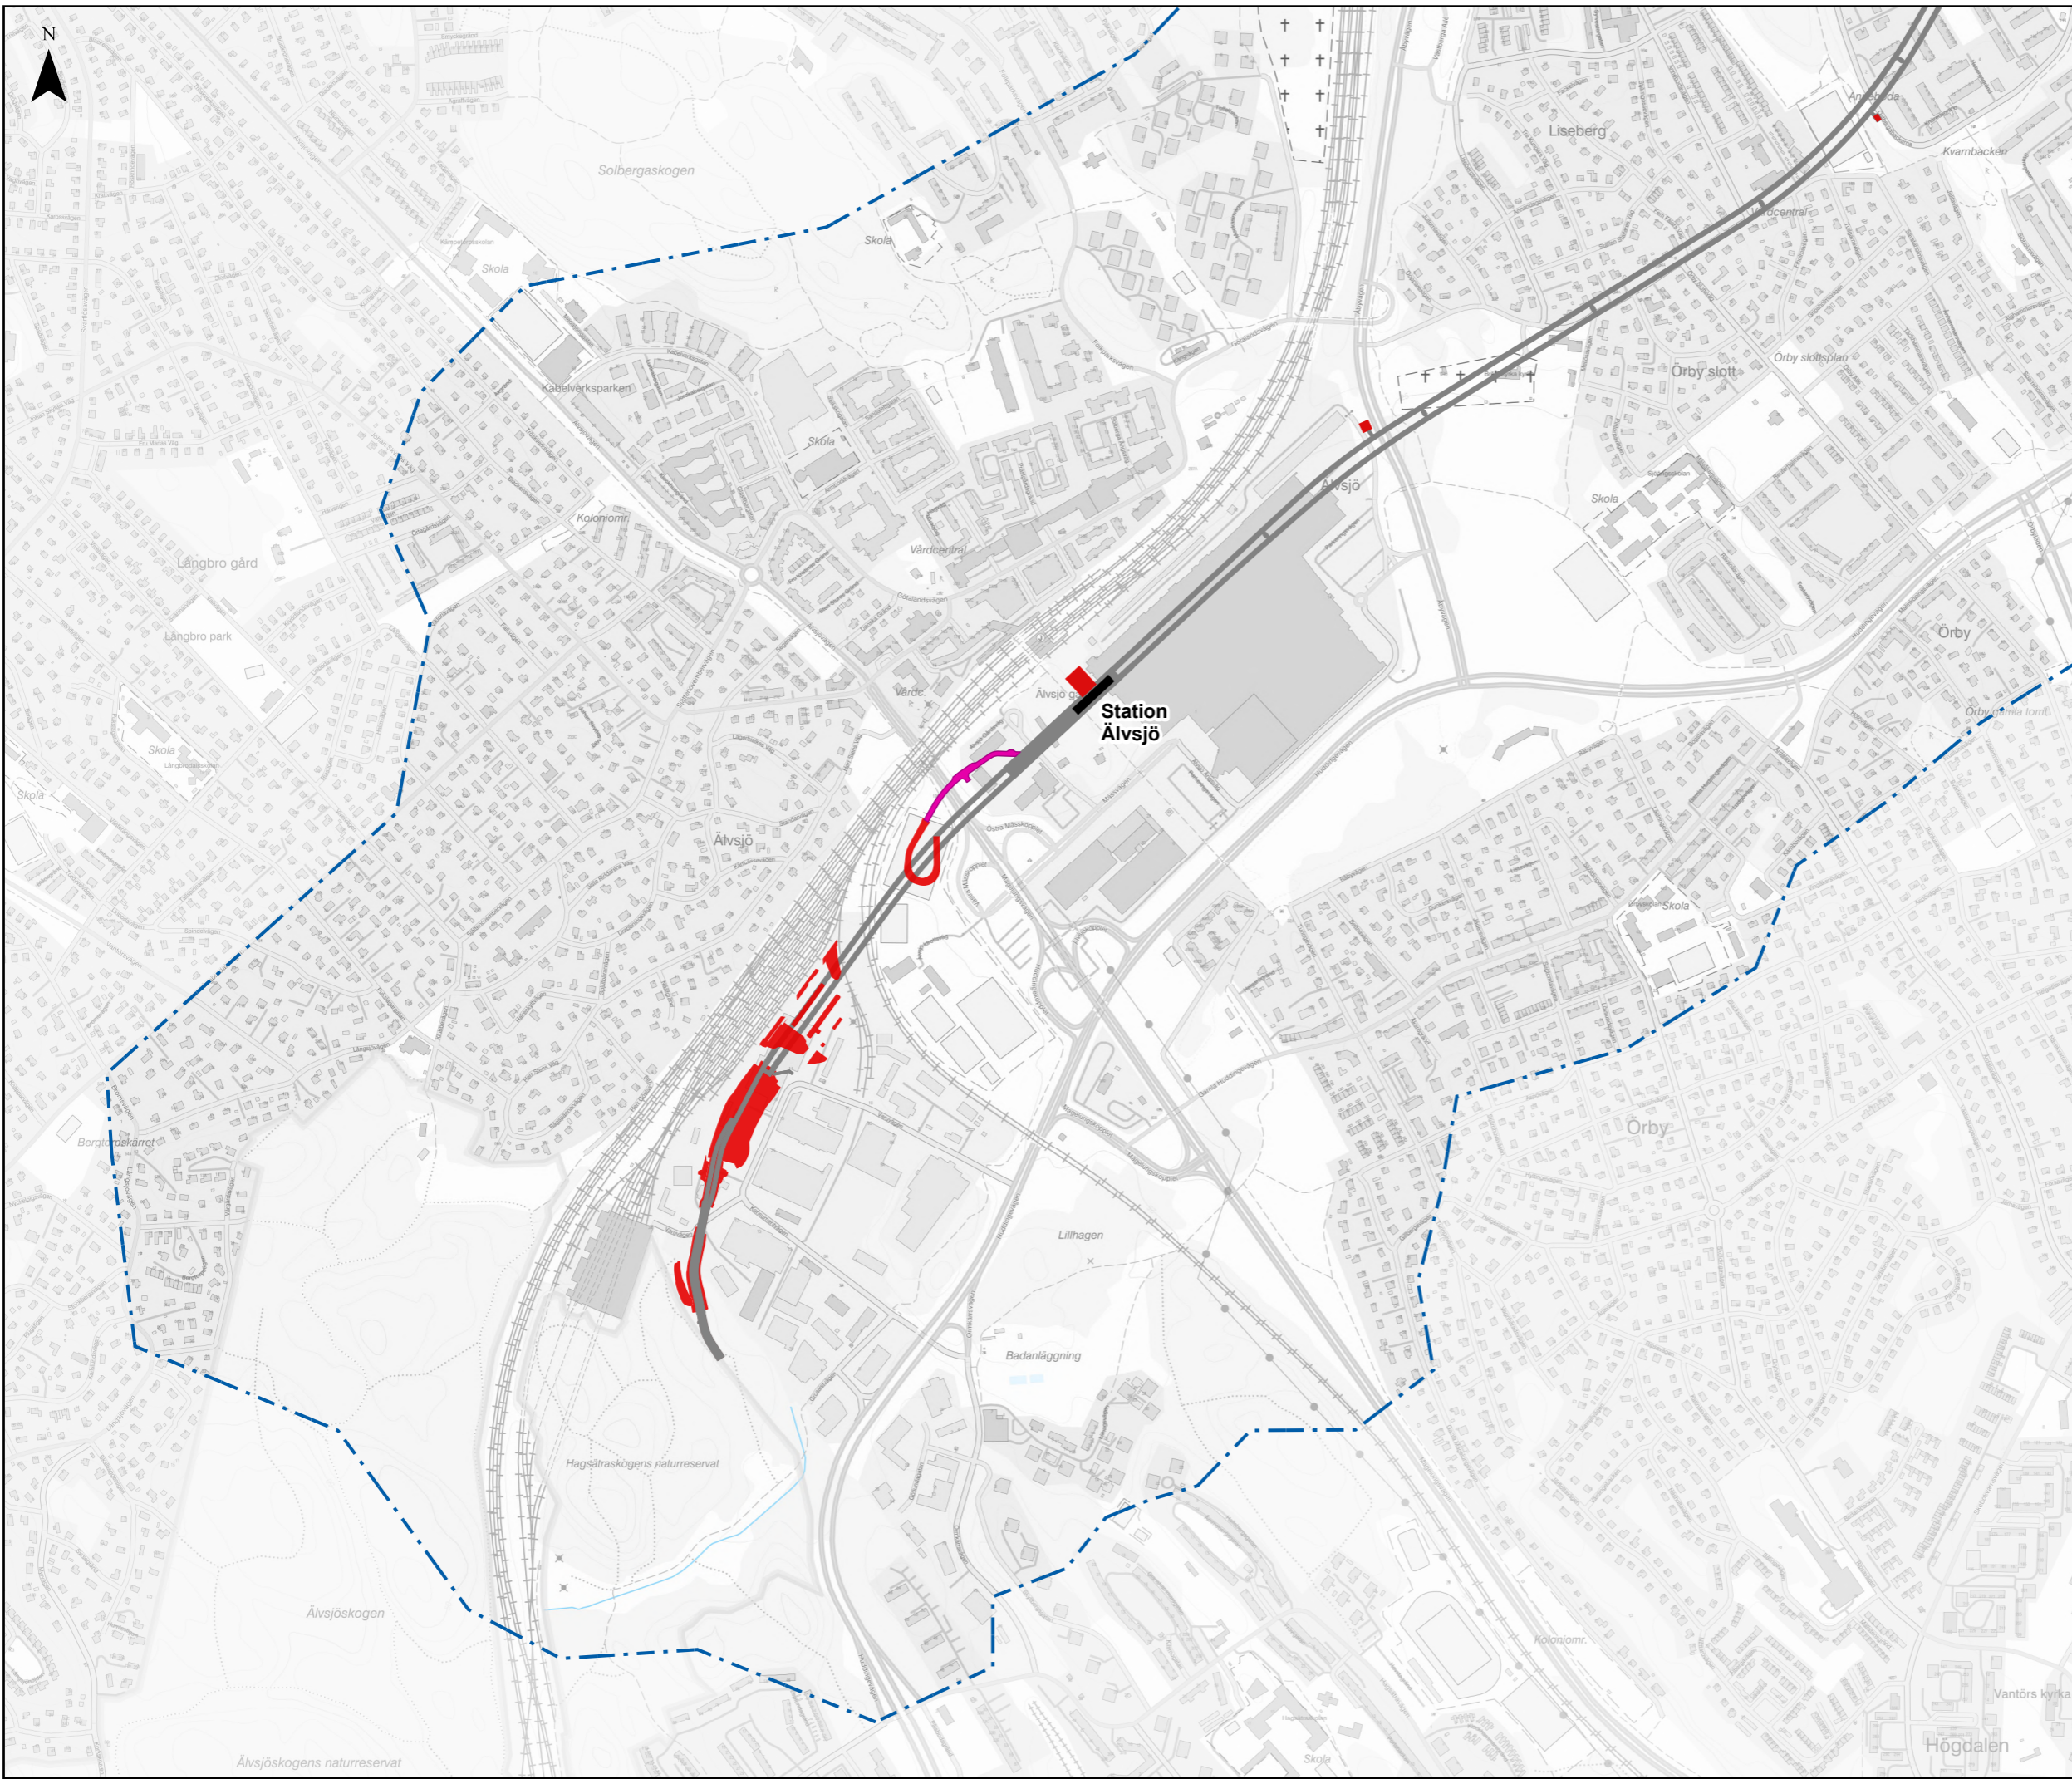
N

Solbergaskogen

Skola

Skola

Liseberg

Annedal

Kvarnbacken

Vårdcentral

Kabelverksparken

Skola

Örby slott

Örby slottsplan

Älvsjö

Skola

Kolonioмr.

Vårdcentral

Långbro gård

Långbro park

Örby

Vårdc.

Älvsjö g

Station
Älvsjö

Örby gamla tomt

Skola

Skola

Älvsjö

Skola

Bergtorpskärret

Örby

Lillhagen

Badanläggning

Hagsätraskogens naturreservat

Älvsjöskogen

Kolonioмr.

Vantörs kyrka

Högdalen

Skola

Älvsjöskogens naturreservat